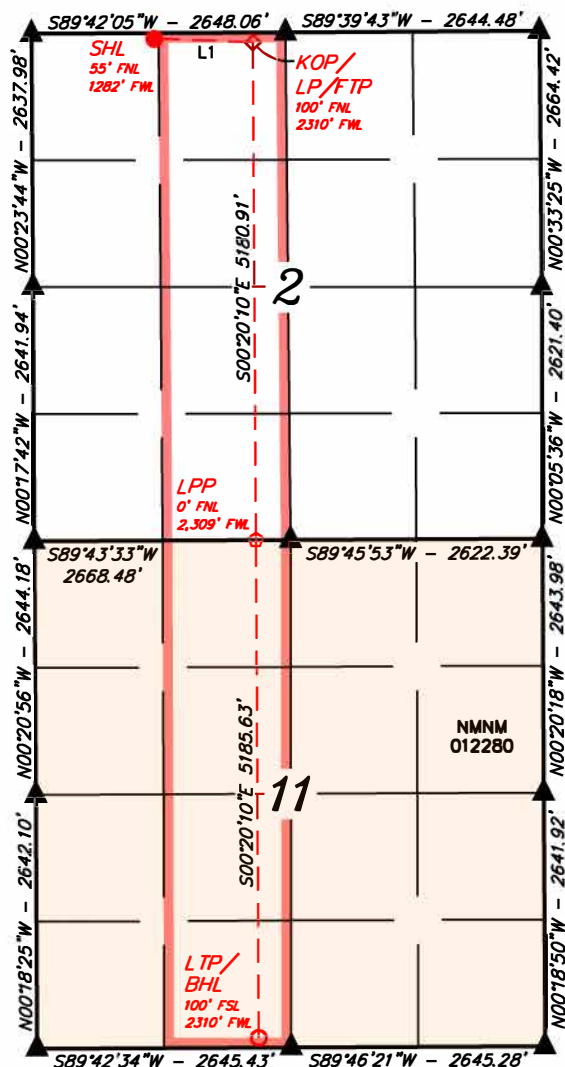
S89°42'05"W – 2648.06'
S89°39'43"W – 2644.48'
SHL
55' FNL
1282' FWL
L1
KOP/ LP/FTP
100' FNL
2310' FWL
N00°23'44"W – 2637.98'
N00°33'25"W – 2664.42'
S00°20'10"E 5180.91'
2
N00°17'42"W – 2641.94'
N00°05'36"W – 2621.40'
LPP
0' FNL
2,309' FWL
S89°43'33"W
2668.48'
S89°45'53"W – 2622.39'
N00°20'56"W – 2644.18'
N00°20'18"W – 2643.98'
NMNM
012280
S00°20'10"E 5185.63'
11
N00°18'25"W – 2642.10'
N00°18'50"W – 2641.92'
LTP/ BHL
100' FSL
2310' FWL
S89°42'34"W – 2645.43'
S89°46'21"W – 2645.28'